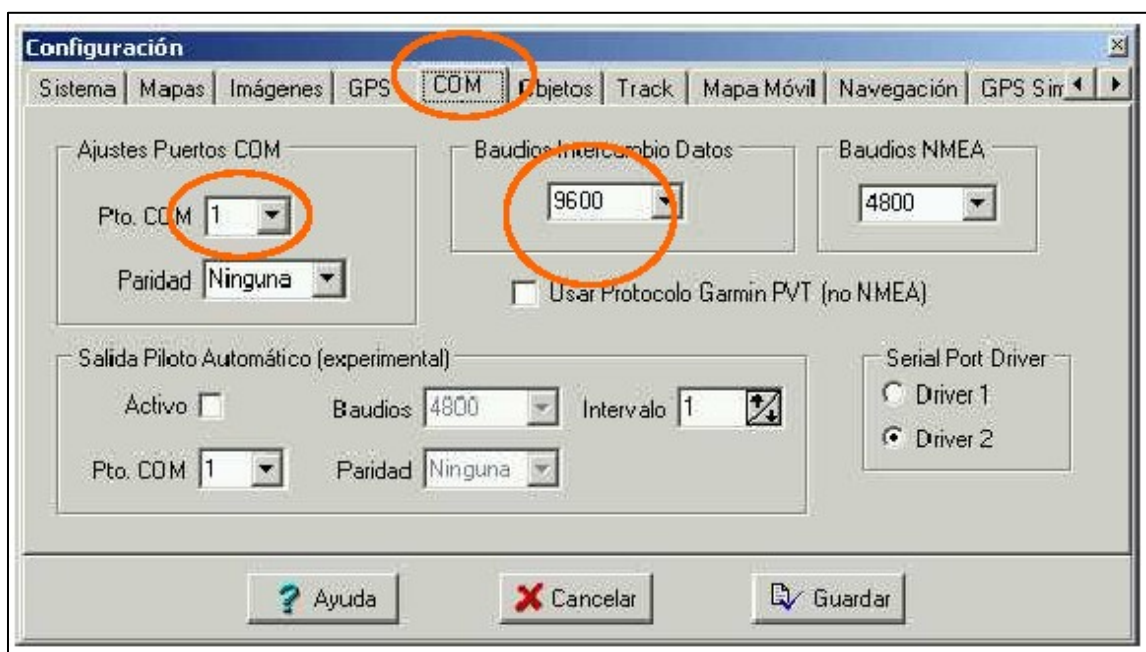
Configuración

Sistema | Mapas | Imágenes | GPS | COM | Objetos | Track | Mapa Móvil | Navegación | GPS Sim

Ajustes Puertos COM

Pto. COM 1

Paridad Ninguna

Baudios Intercambio Datos

9600

Baudios NMEA

4800

Usar Protocolo Garmin PVT (no NMEA)

Salida Piloto Automático (experimental)

Activo

Baudios 4800

Intervalo 1

Pto. COM 1

Paridad Ninguna

Serial Port Driver

Driver 1

Driver 2

Ayuda

Cancelar

Guardar